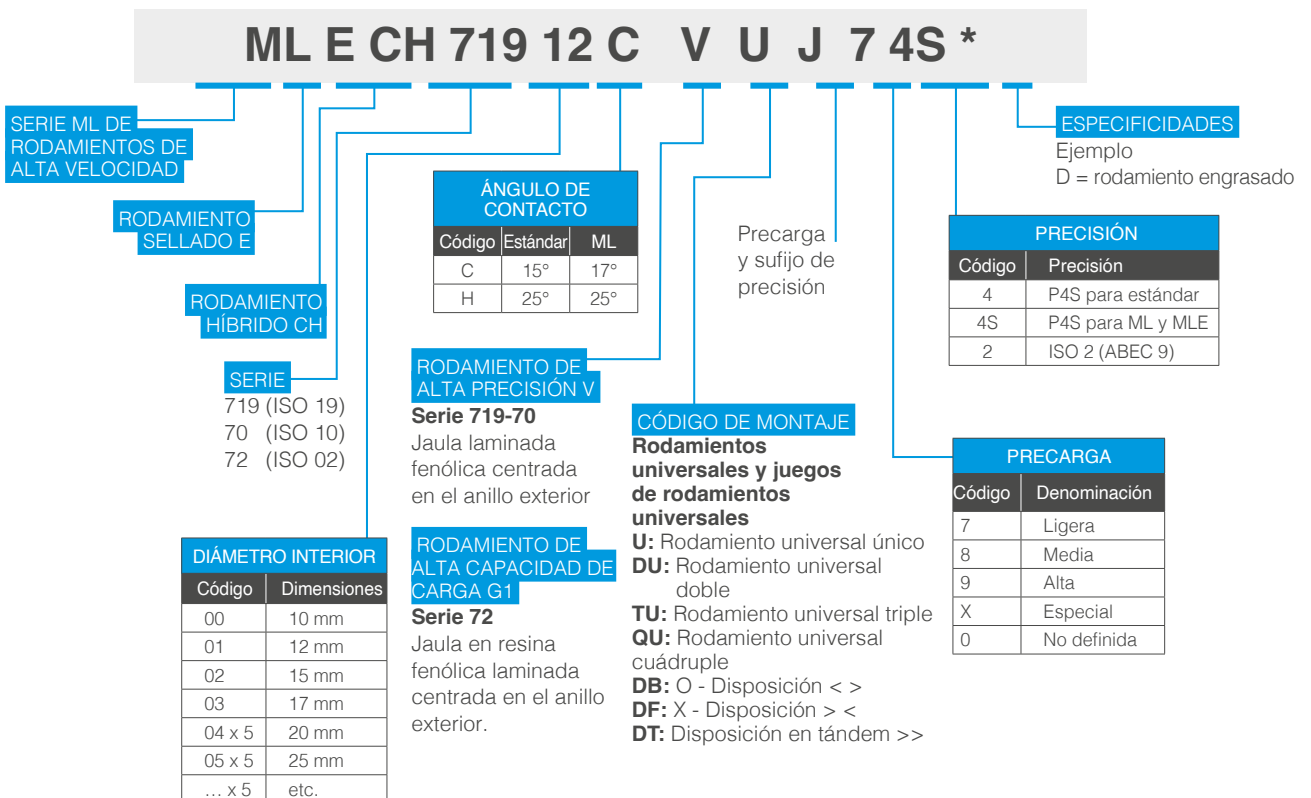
ML E CH 719 12 C V U J 7 4S *

SERIE ML DE RODAMIENTOS DE ALTA VELOCIDAD

RODAMIENTO SELLADO E

RODAMIENTO HÍBRIDO CH

SERIE
719 (ISO 19)
70 (ISO 10)
72 (ISO 02)

| DIÁMETRO INTERIOR | |
|---|---|
| Código | Dimensiones |
| 00 | 10 mm |
| 01 | 12 mm |
| 02 | 15 mm |
| 03 | 17 mm |
| 04 x 5 | 20 mm |
| 05 x 5 | 25 mm |
| … x 5 | etc. |

| ÁNGULO DE CONTACTO | | |
|---|---|---|
| Código | Estándar | ML |
| C | 15° | 17° |
| H | 25° | 25° |

RODAMIENTO DE ALTA PRECISIÓN V
Serie 719-70
Jaula laminada fenólica centrada en el anillo exterior

RODAMIENTO DE ALTA CAPACIDAD DE CARGA G1
Serie 72
Jaula en resina fenólica laminada centrada en el anillo exterior.

Precarga y sufijo de precisión

CÓDIGO DE MONTAJE
Rodamientos universales y juegos de rodamientos universales
U: Rodamiento universal único
DU: Rodamiento universal doble
TU: Rodamiento universal triple
QU: Rodamiento universal cuádruple
DB: O - Disposición < >
DF: X - Disposición > <
DT: Disposición en tándem >>

ESPECIFICIDADES
Ejemplo
D = rodamiento engrasado

| PRECISIÓN | |
|---|---|
| Código | Precisión |
| 4 | P4S para estándar |
| 4S | P4S para ML y MLE |
| 2 | ISO 2 (ABEC 9) |

| PRECARGA | |
|---|---|
| Código | Denominación |
| 7 | Ligera |
| 8 | Media |
| 9 | Alta |
| X | Especial |
| 0 | No definida |